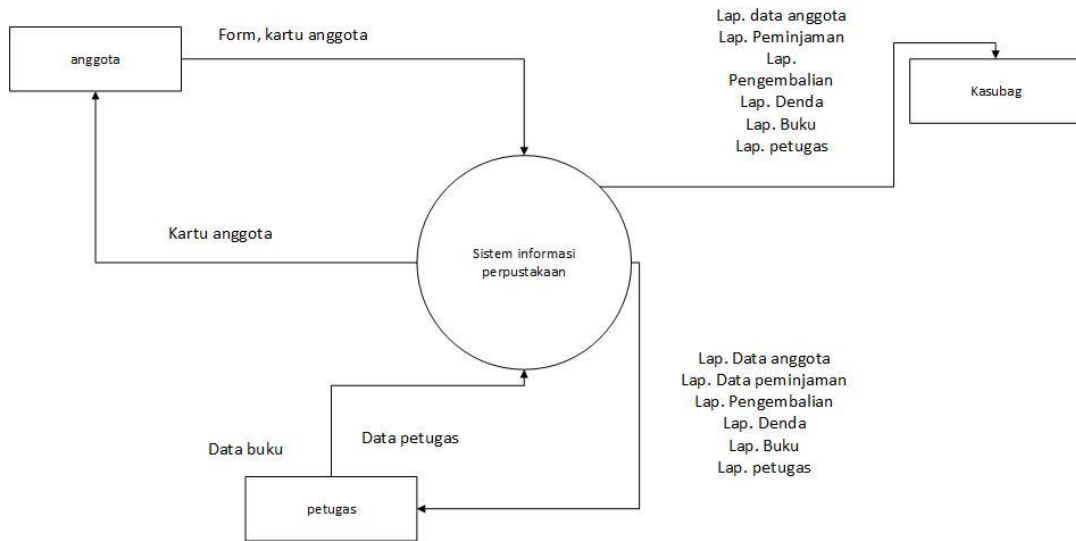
anggota

Form, kartu anggota

Lap. data anggota
Lap. Peminjaman
Lap.
Pengembalian
Lap. Denda
Lap. Buku
Lap. petugas

Kasubag

Kartu anggota

Sistem informasi perpustakaan

Lap. Data anggota
Lap. Data peminjaman
Lap. Pengembalian
Lap. Denda
Lap. Buku
Lap. petugas

Data buku

Data petugas

petugas